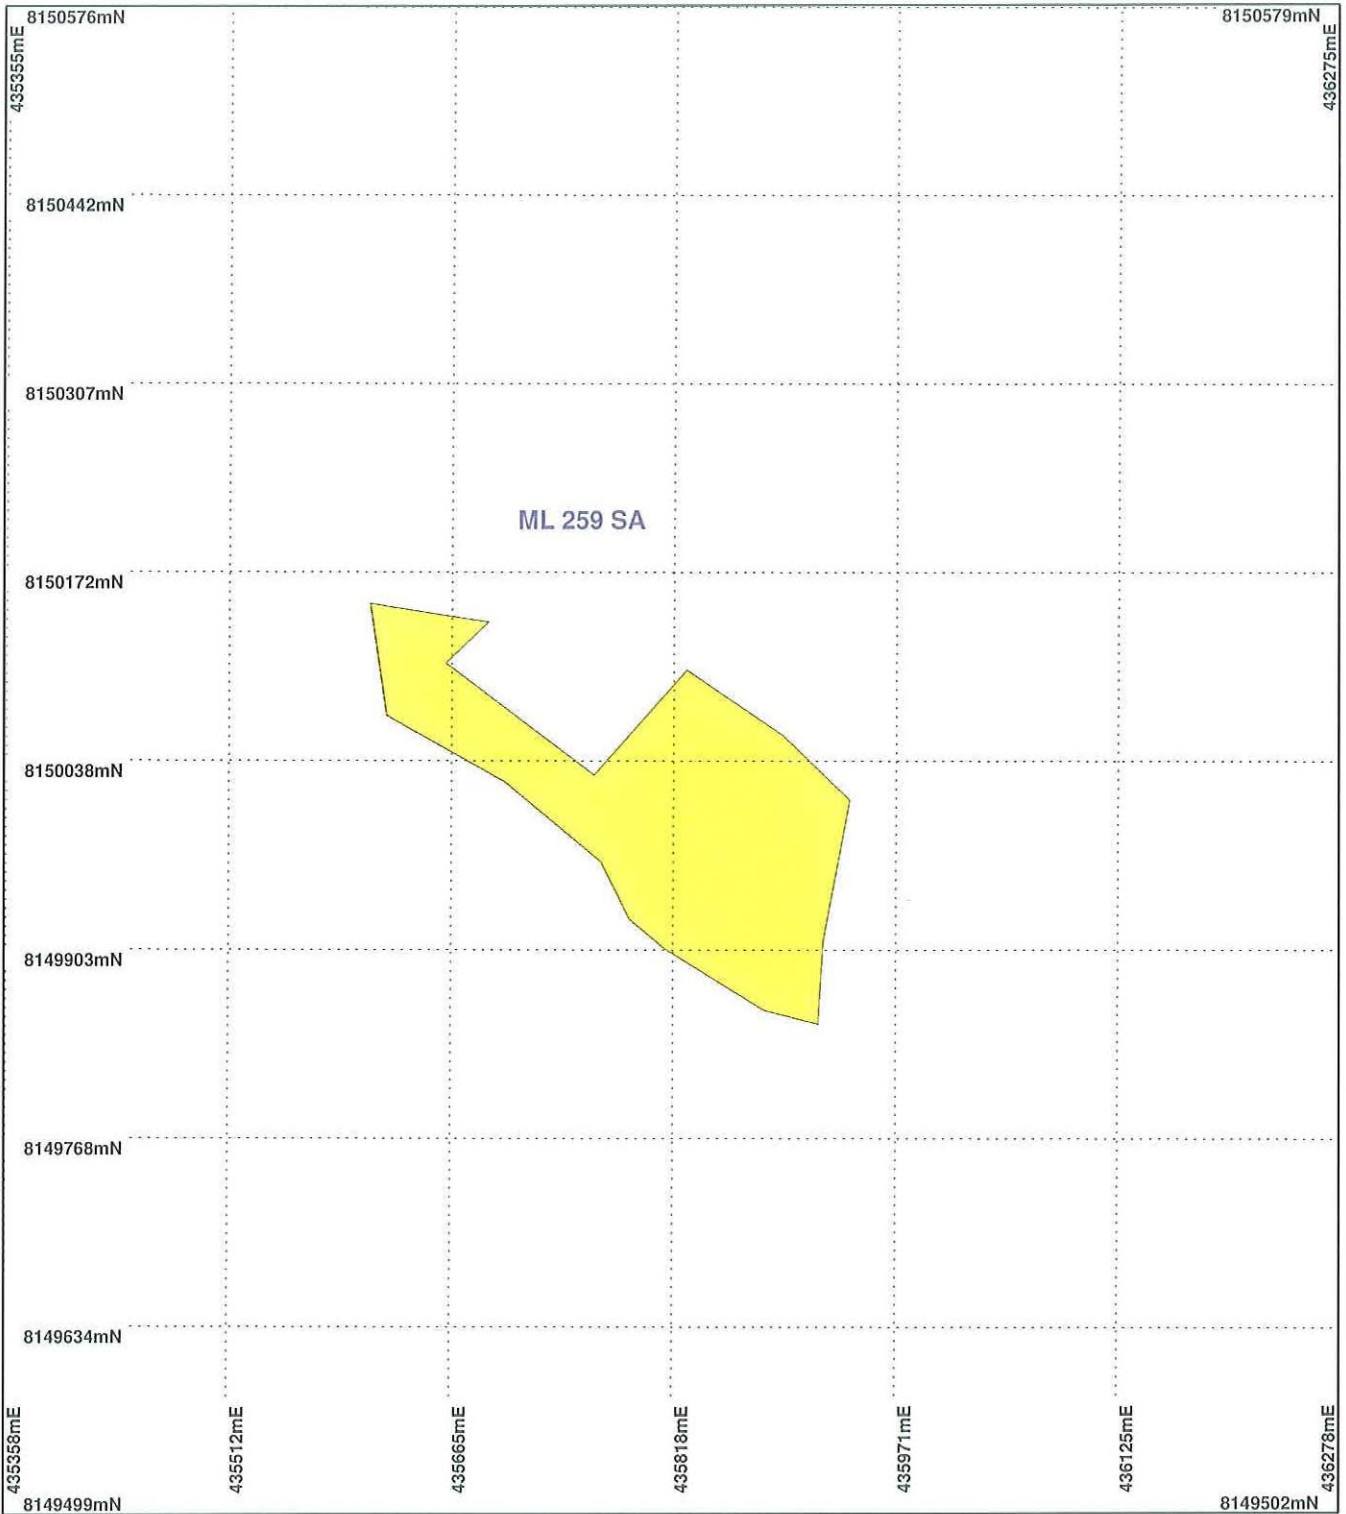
8150576mN
435355mE
8150579mN
436275mE
8150442mN
8150307mN
ML 259 SA
8150172mN
8150038mN
8149903mN
8149768mN
8149634mN
435358mE
435512mE
435665mE
435818mE
435971mE
436125mE
436278mE
8149499mN
8149502mN